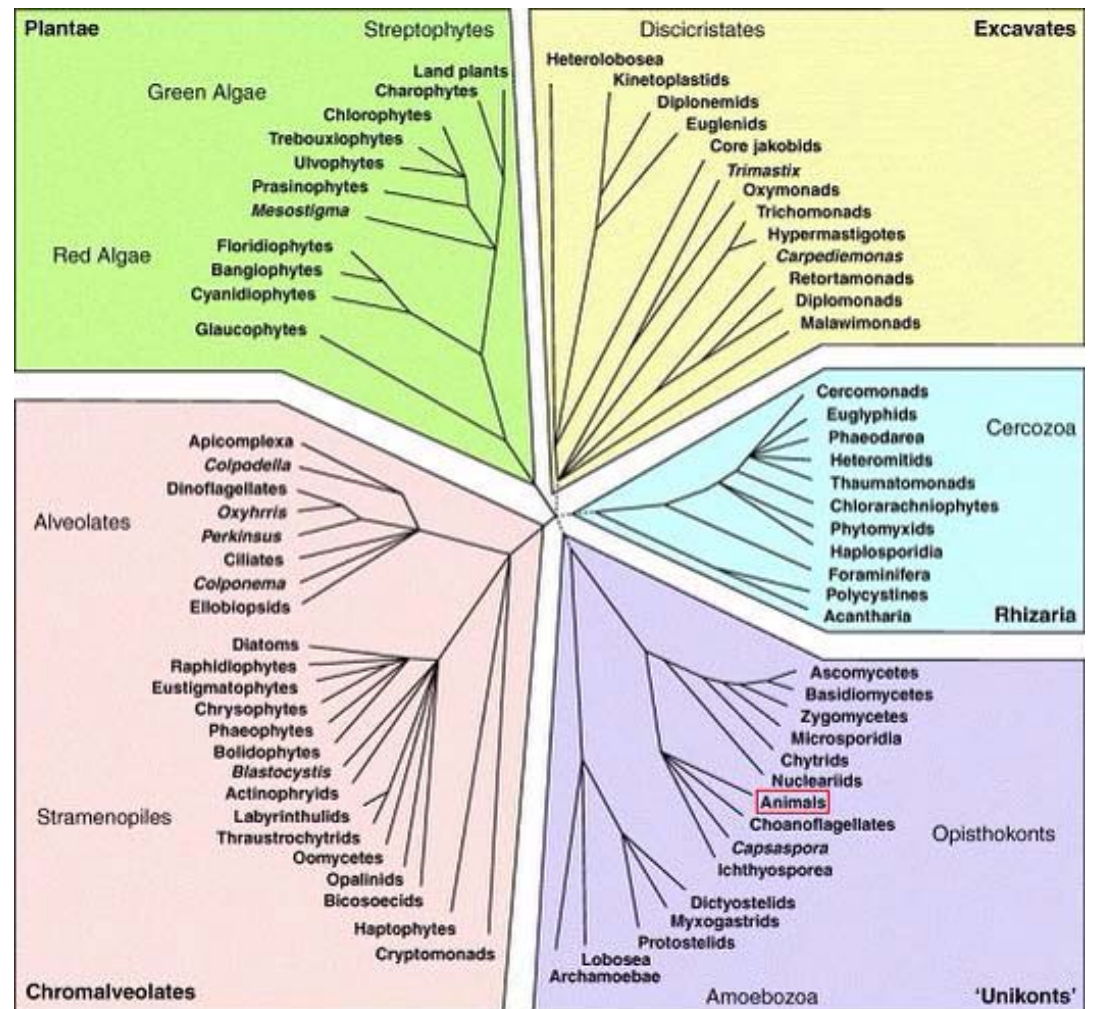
Plantae

Streptophytes

Green Algae

Land plants
Charophytes
Chlorophytes
Trebouxiophytes
Ulvophytes
Prasinophytes
*Mesostigma*

Red Algae

Floridiophytes
Bangiophytes
Cyanidiophytes
Glaucophytes

Discicristates

Excavates

Heterolobosea
Kinetoplastids
Diplonemids
Euglenids
Core jakobids
*Trimastix*
Oxymonads
Trichomonads
Hypermastigotes
*Carpediemonas*
Retortamonads
Diplomonads
Malawimonads

Cercozoa

Cercomonads
Euglyphids
Phaeodarea
Heteromitids
Thaumatomonads
Chlorarachniophytes
Phytomyxids
Haplosporidia
Foraminifera
Polycystines
Acantharia

Rhizaria

Alveolates

Apicomplexa
*Colpodella*
Dinoflagellates
*Oxyhrris*
*Perkinsus*
Ciliates
*Colponema*
Ellobiopsids

Stramenopiles

Diatoms
Raphidiophytes
Eustigmatophytes
Chrysophytes
Phaeophytes
Bolidophytes
*Blastocystis*
Actinophryids
Labyrinthulids
Thraustrochytrids
Oomycetes
Opalinids
Bicosoecids
Haptophytes
Cryptomonads

Chromalveolates

Ascomycetes
Basidiomycetes
Zygomycetes
Microsporidia
Chytrids
Nucleariids
Animals
Choanoflagellates
*Capsaspora*
Ichthyosporea

Opisthokonts

Dictyostelids
Myxogastrids
Protostelids
Lobosea
Archamoebae

Amoebozoa

'Unikonts'